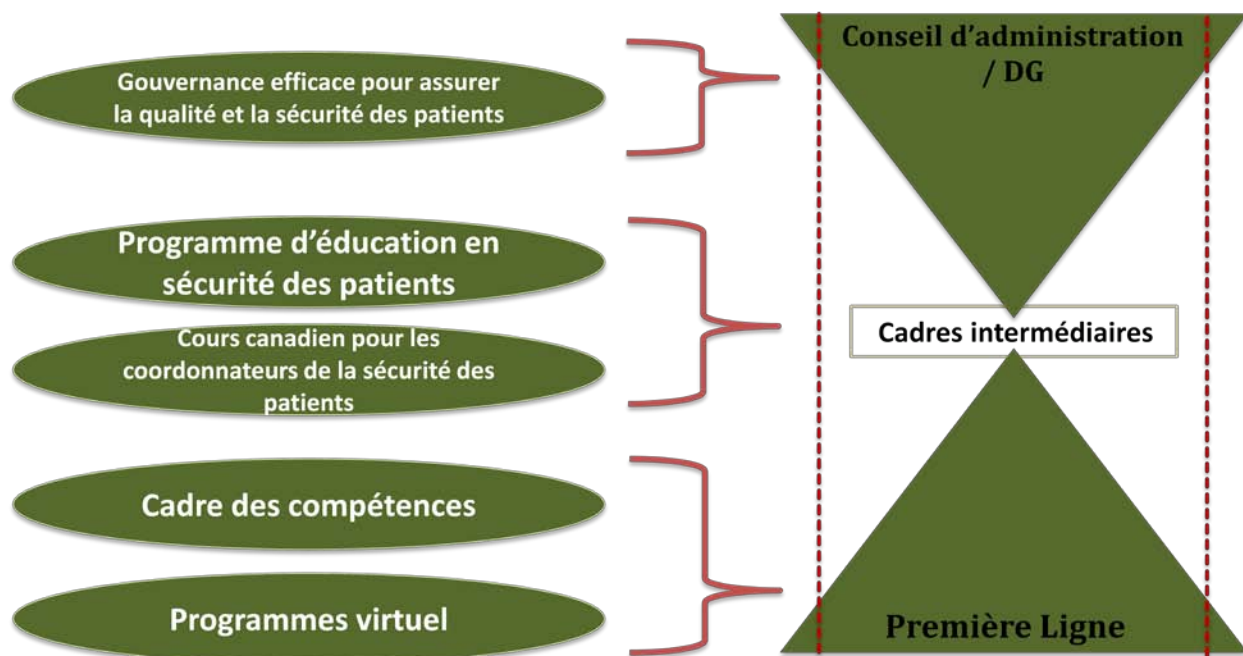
Gouvernance efficace pour assurer la qualité et la sécurité des patients

Programme d'éducation en sécurité des patients

Cours canadien pour les coordonnateurs de la sécurité des patients

Cadre des compétences

Programmes virtuel

Conseil d'administration / DG

Cadres intermédiaires

Première Ligne